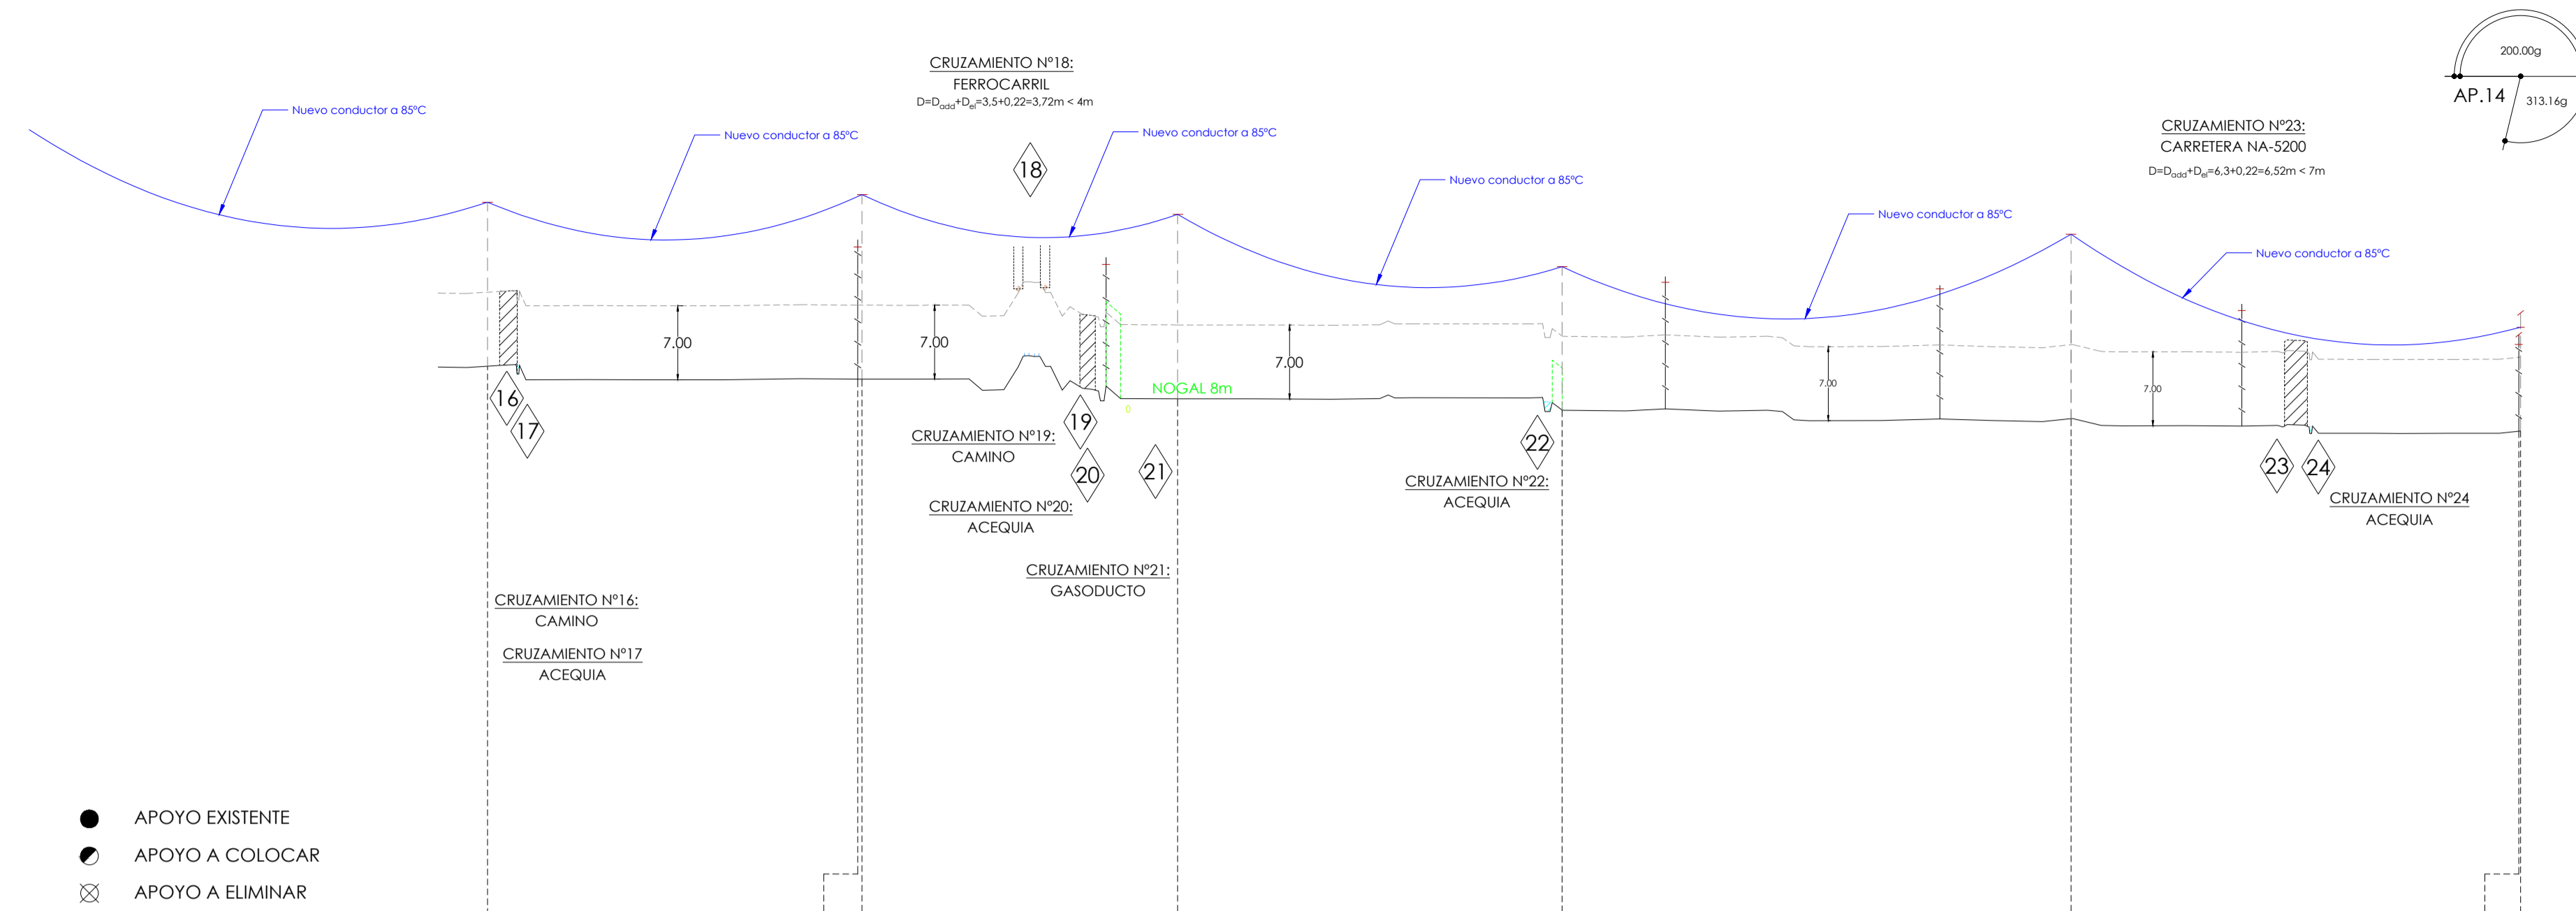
CRUZAMIENTO Nº18:
FERROCARRIL
$D=D_{add}+D_{el}=3,5+0,22=3,72m < 4m$

200.00g
AP.14
313.16g

CRUZAMIENTO Nº23:
CARRETERA NA-5200
$D=D_{add}+D_{el}=6,3+0,22=6,52m < 7m$

Nuevo conductor a 85ºC
Nuevo conductor a 85ºC
Nuevo conductor a 85ºC
Nuevo conductor a 85ºC
Nuevo conductor a 85ºC
Nuevo conductor a 85ºC

18

7.00
7.00
7.00
7.00
7.00

NOGAL 8m

16
17
19
20
21
22
23
24

CRUZAMIENTO Nº19:
CAMINO

CRUZAMIENTO Nº20:
ACEQUIA

CRUZAMIENTO Nº21:
GASODUCTO

CRUZAMIENTO Nº22:
ACEQUIA

CRUZAMIENTO Nº24
ACEQUIA

CRUZAMIENTO Nº16:
CAMINO

CRUZAMIENTO Nº17
ACEQUIA

APOYO EXISTENTE
APOYO A COLOCAR
APOYO A ELIMINAR